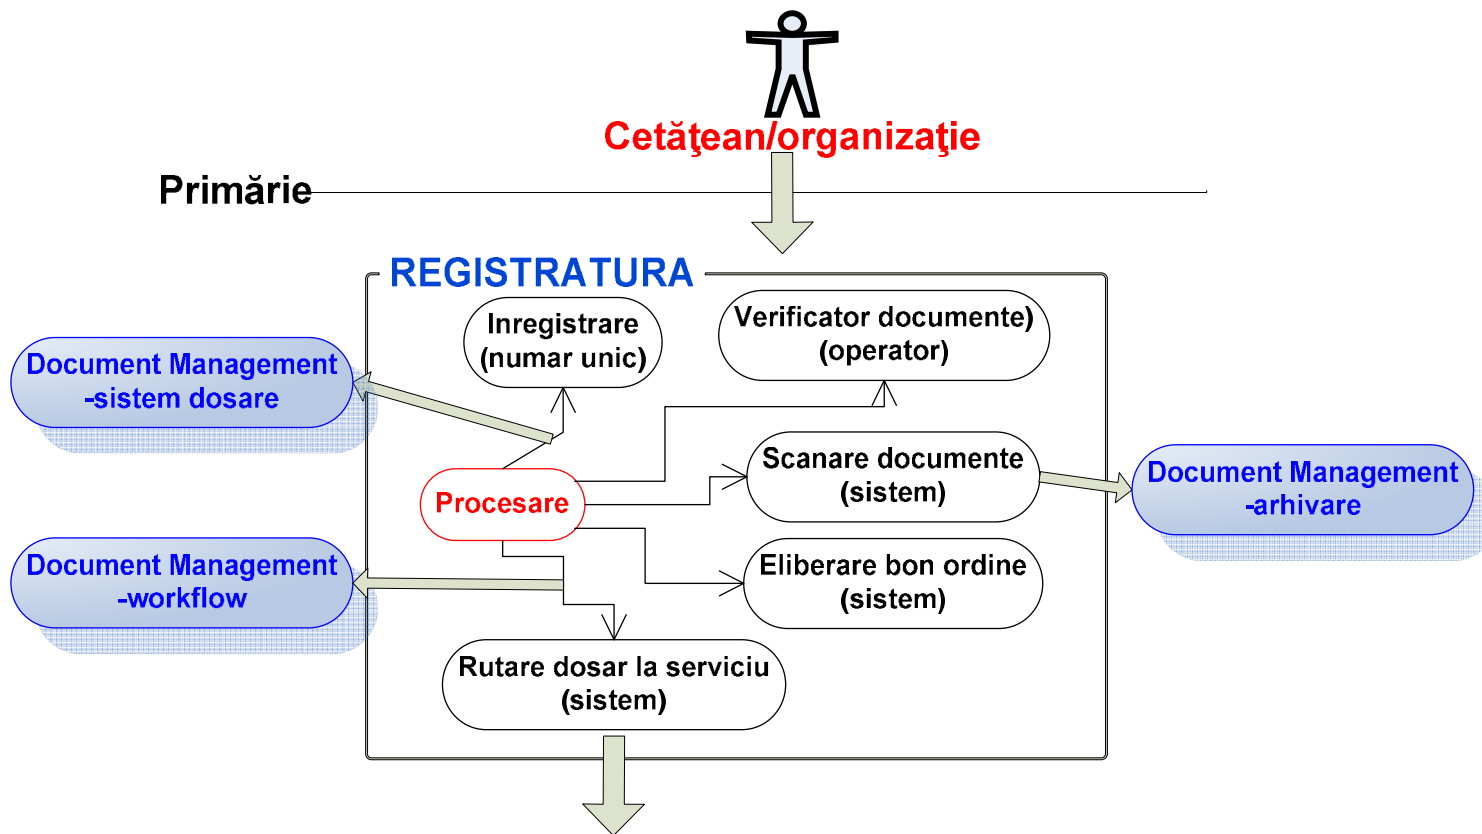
Cetăţean/organizaţie

Primărie

REGISTRATURA

Inregistrare (numar unic)

Verificator documente) (operator)

Document Management -sistem dosare

Scanare documente (sistem)

Procesare

Document Management -arhivare

Document Management -workflow

Eliberare bon ordine (sistem)

Rutare dosar la serviciu (sistem)